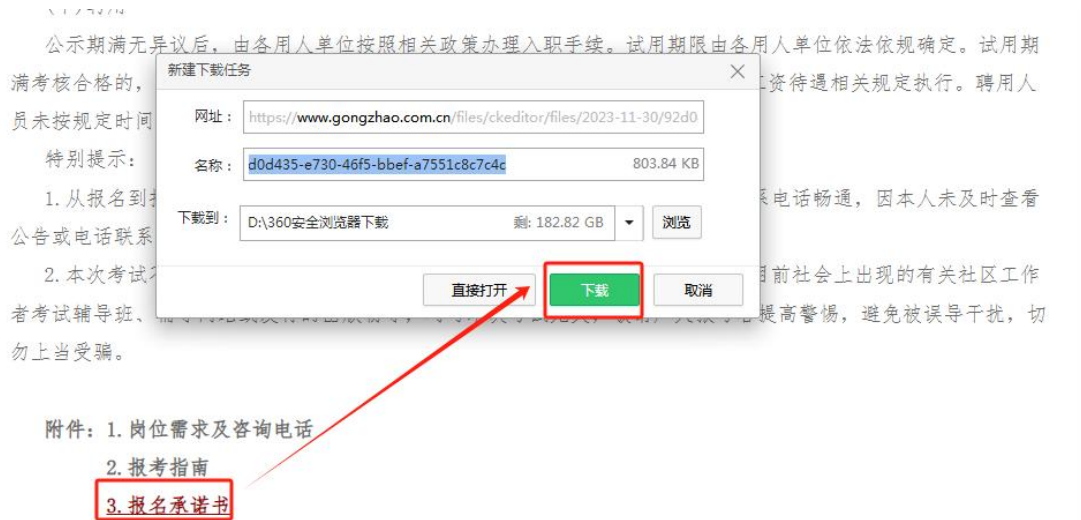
公示期满无异议后，由各用人单位按照相关政策办理入职手续。试用期限由各用人单位依法依规确定。试用期满考核合格的，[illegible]资待遇相关规定执行。聘用人员未按规定时间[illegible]

特别提示：

1. 从报名到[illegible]系电话畅通，因本人未及时查看公告或电话联系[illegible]

2. 本次考试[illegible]目前社会上出现的有关社区工作者考试辅导班、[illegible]提高警惕，避免被误导干扰，切勿上当受骗。

新建下载任务

网址： https://www.gongzhao.com.cn/files/ckeditor/files/2023-11-30/92d0

名称： d0d435-e730-46f5-bbef-a7551c8c7c4c 803.84 KB

下载到： D:\360安全浏览器下载 剩: 182.82 GB 浏览

直接打开 下载 取消

附件：1. 岗位需求及咨询电话

2. 报考指南

3. 报名承诺书